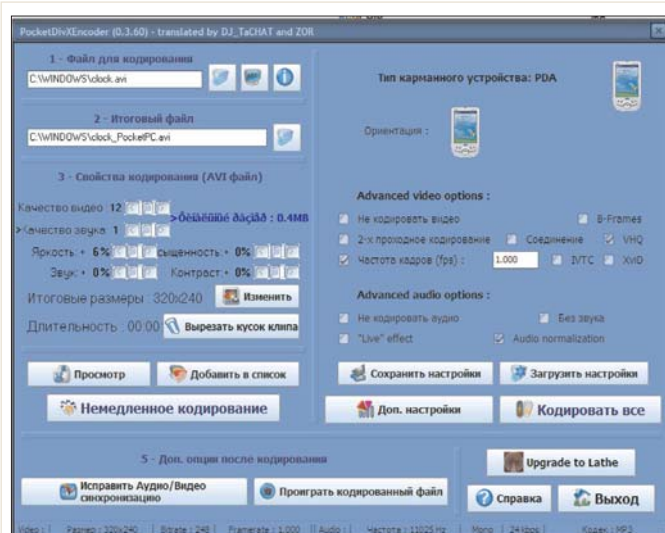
PocketDivXEncoder (0.3.60) - translated by DJ_TaCHAT and ZOR

1 - Файл для кодирования
C:\WINDOWS\clock.avi

2 - Итоговый файл
C:\WINDOWS\clock_PocketPC.avi

3 - Свойства кодирования (AVI файл)
Качество видео 12
>Качество звука 1
>ðèäèìûé ðàçìåð : 0.4MB
Яркость : 6%
сыщенность : 0%
Звук : 0%
Контраст : 0%
Итоговые размеры : 320x240
Изменить
Длительность : 00:00
Вырезать кусок клипа

Тип карманного устройства: PDA
Ориентация :

Advanced video options :
Не кодировать видео
B-Frames
2-х проходное кодирование
Соединение
VHQ
Частота кадров (fps) :
1.000
IVTC
XviD

Advanced audio options :
Не кодировать аудио
Без звука
"Live" effect
Audio normalization

Просмотр
Добавить в список
Немедленное кодирование
Сохранить настройки
Загрузить настройки
Доп. настройки
Кодировать все

5 - Доп. опции после кодирования
Исправить Аудио/Видео синхронизацию
Проиграть кодированный файл
Upgrade to Lathe
Справка
Выход

Video : | Размер : 320x240 | Bitrate : 248 | Framerate : 1.000 || Audio : | Частота : 11025 Hz | Mono | 24 kbps | Кодек : MP3